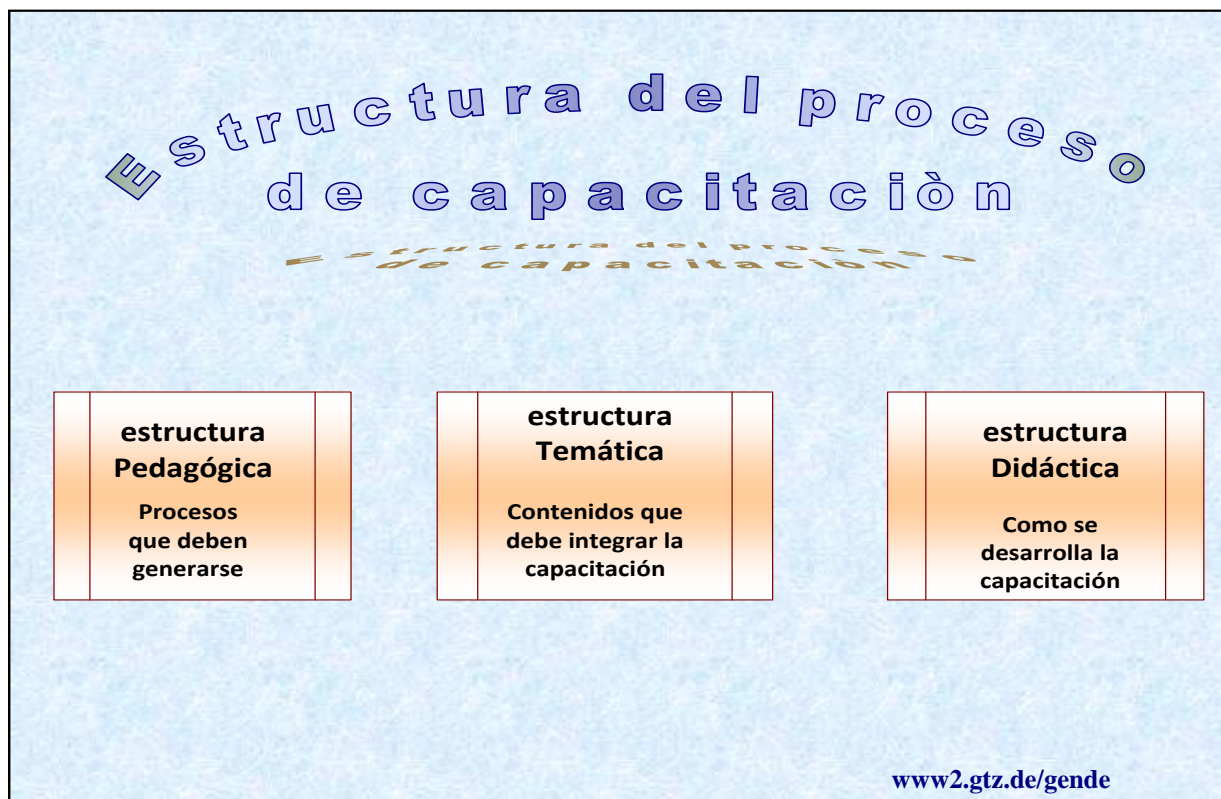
Estructura del proceso de capacitaciòn

Estructura del proceso de capacitaciòn

estructura Pedagógica

Procesos que deben generarse

estructura Temática

Contenidos que debe integrar la capacitación

estructura Didáctica

Como se desarrolla la capacitación

www2.gtz.de/gende